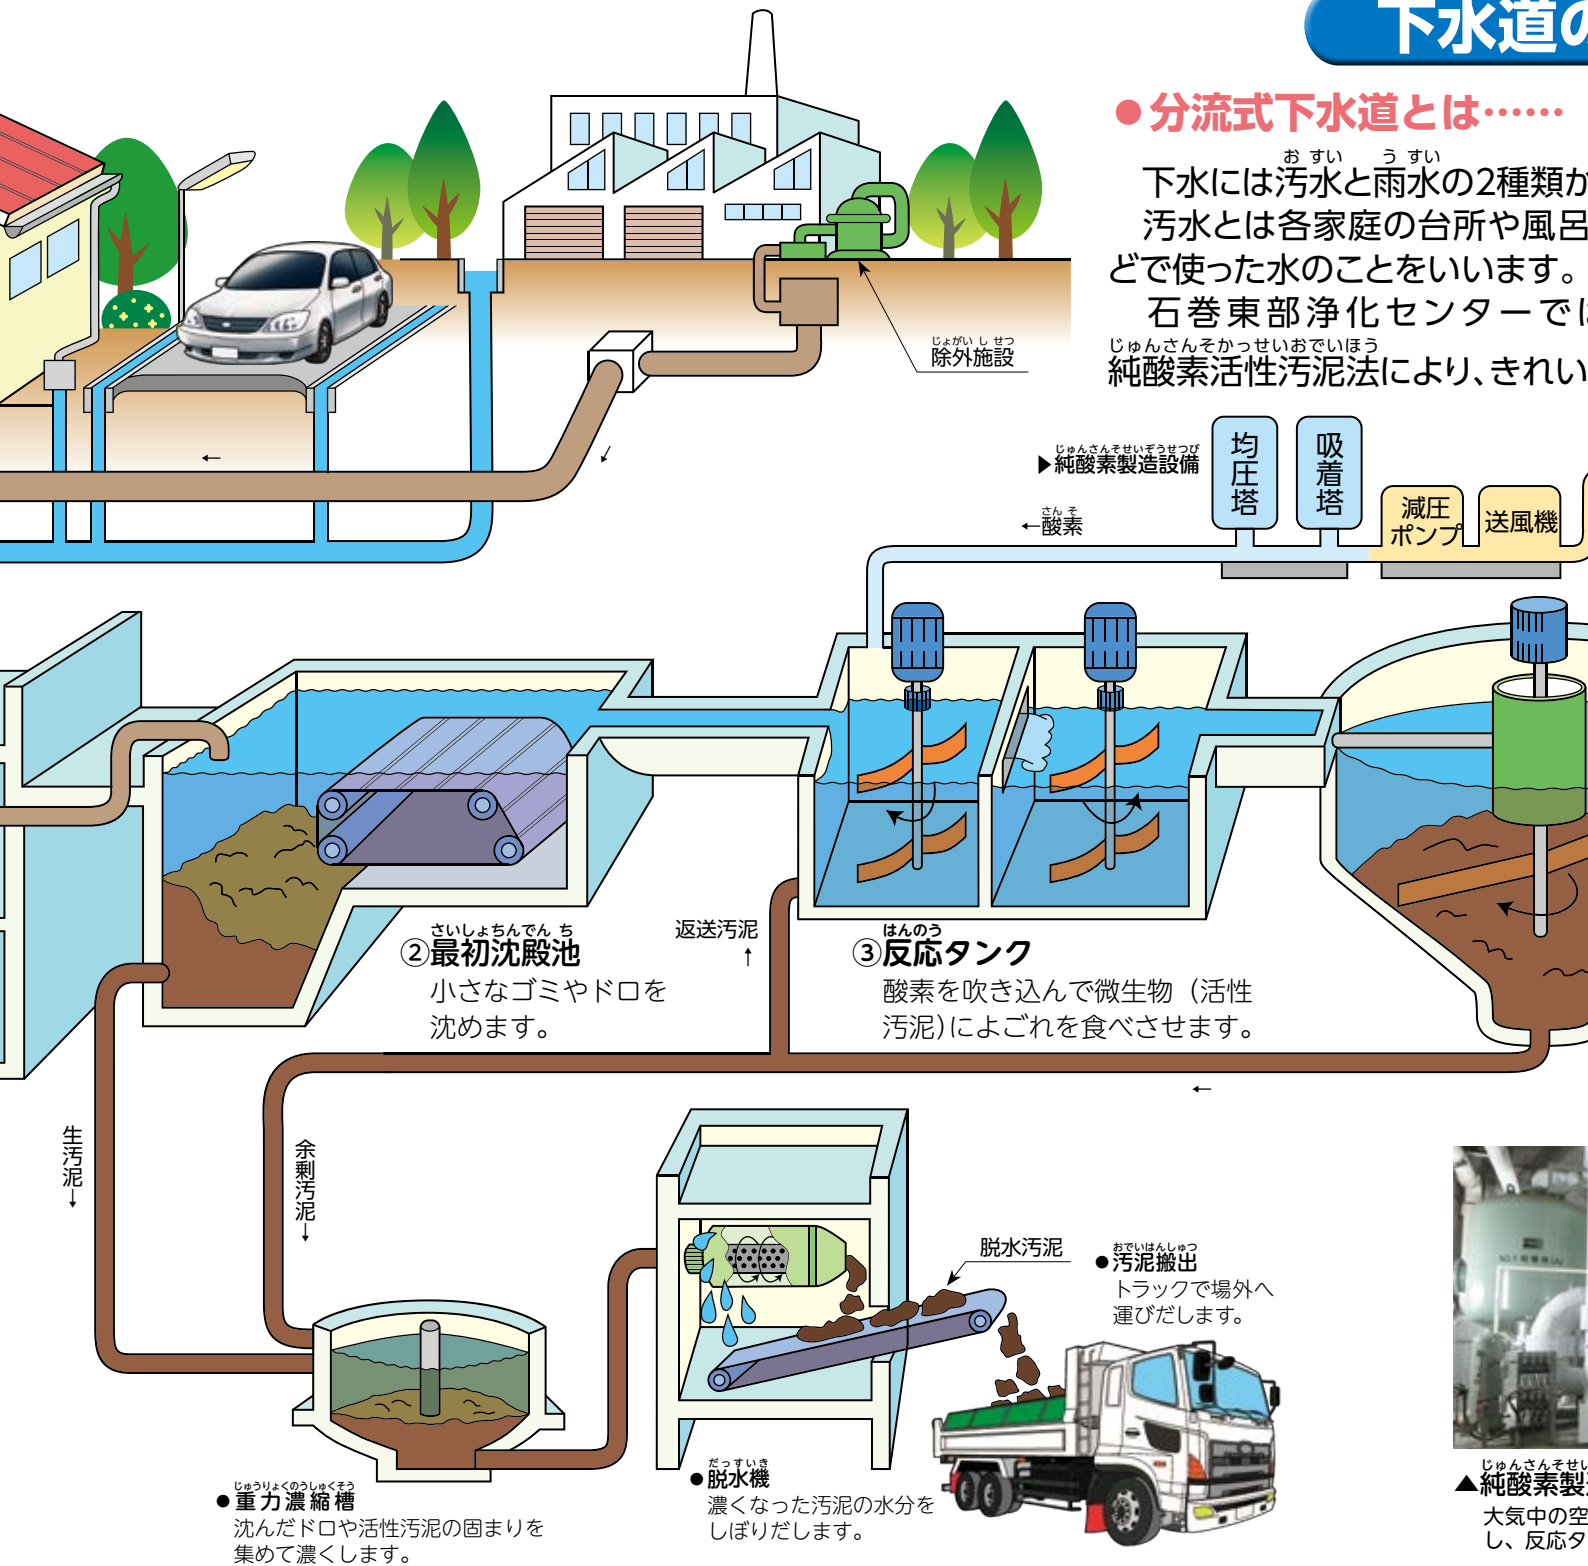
下水道の

●分流式下水道とは……

下水には汚水と雨水の2種類か
汚水とは各家庭の台所や風呂
どで使った水のことをいいます。
石巻東部浄化センターでは
純酸素活性汚泥法により、きれい

除外施設

▶純酸素製造設備

均圧塔

吸着塔

減圧ポンプ

送風機

←酸素

②最初沈殿池
小さなゴミやドロを沈めます。

返送汚泥
↑

③反応タンク
酸素を吹き込んで微生物（活性汚泥）によごれを食べさせます。

生汚泥↓

余剰汚泥↓

脱水汚泥

●汚泥搬出
トラックで場外へ運びだします。

●重力濃縮槽
沈んだドロや活性汚泥の固まりを集めて濃くします。

●脱水機
濃くなった汚泥の水分をしぼりだします。

▲純酸素製
大気中の空
し、反応タ